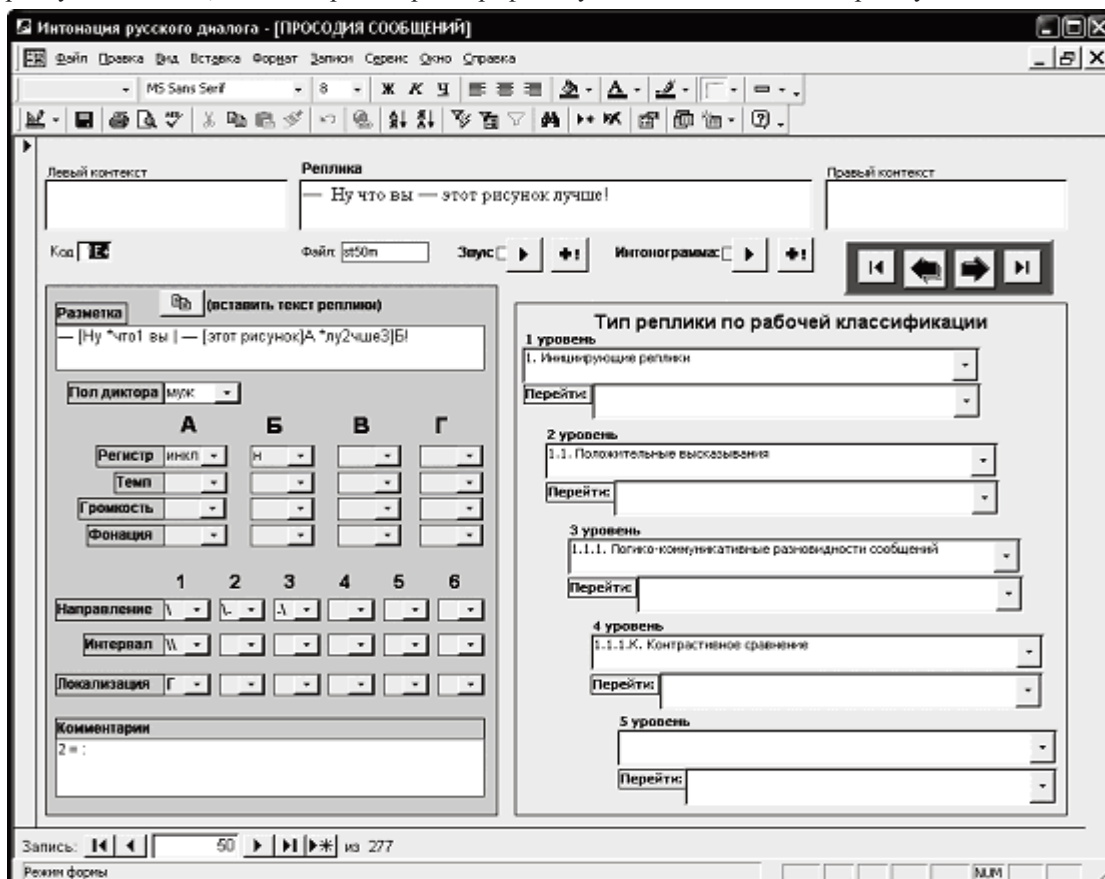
Интонация русского диалога - [ПРОСОДИЯ СООБЩЕНИЙ]

Файл Правка Вид Вставка Формат Записи Сервис Окно Справка

MS Sans Serif 8

Левый контекст

Реплика
— Ну что вы — этот рисунок лучше!

Правый контекст

Код 16

Файл: st50m

Звук:

Интонограмма:

Разметка (вставить текст реплики)
— [Ну *что1 вы | — [этот рисунок]А *лу2чше3]Б!

Пол диктора муж

А Б В Г

Регистр инкл н

Темп

Громкость

Фонация

1 2 3 4 5 6

Направление \ \- -\

Интервал \\

Локализация Г

Комментарии
2 = :

Тип реплики по рабочей классификации

1 уровень
1. Инициирующие реплики

Перейти:

2 уровень
1.1. Положительные высказывания

Перейти:

3 уровень
1.1.1. Логико-коммуникативные разновидности сообщений

Перейти:

4 уровень
1.1.1.К. Контрастивное сравнение

Перейти:

5 уровень

Перейти:

Запись: 50 из 277

Режим формы

NUM